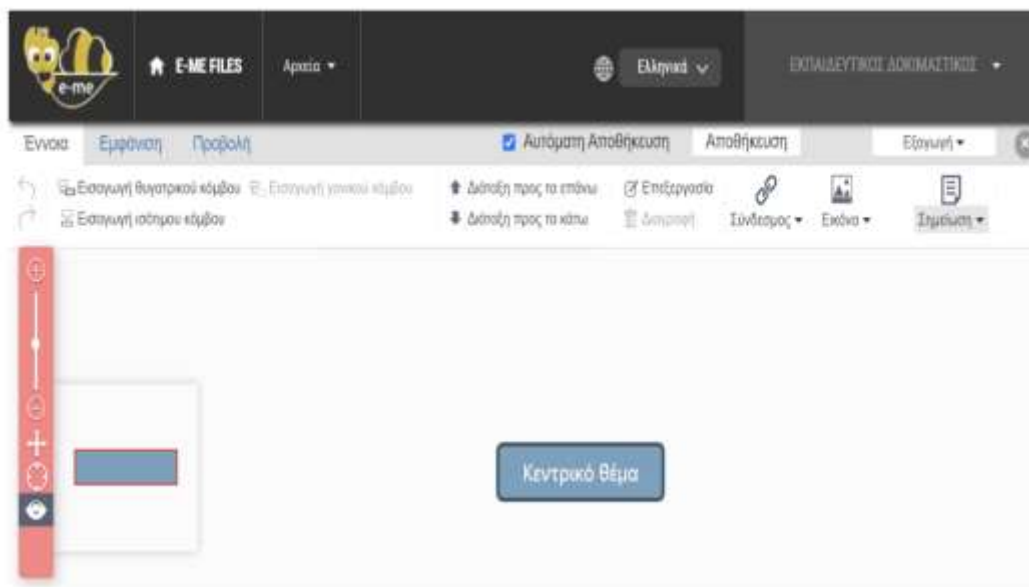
e-me

E-ME FILES

Αρχεία ▾

Ελληνικά

ΕΚΠΑΙΔΕΥΤΙΚΟΣ ΔΟΚΙΜΑΣΤΙΚΟΣ ▾

Έννοια Εμφάνιση Προβολή

Αυτόματη Αποθήκευση Αποθήκευση

Εξαγωγή ▾

Εισαγωγή θυγατρικού κόμβου Εισαγωγή γονικού κόμβου

Εισαγωγή ισότιμου κόμβου

Διάταξη προς τα επάνω

Διάταξη προς τα κάτω

Επεξεργασία

Διαγραφή

Σύνδεσμος ▾

Εικόνα ▾

Σημείωση ▾

Κεντρικό θέμα